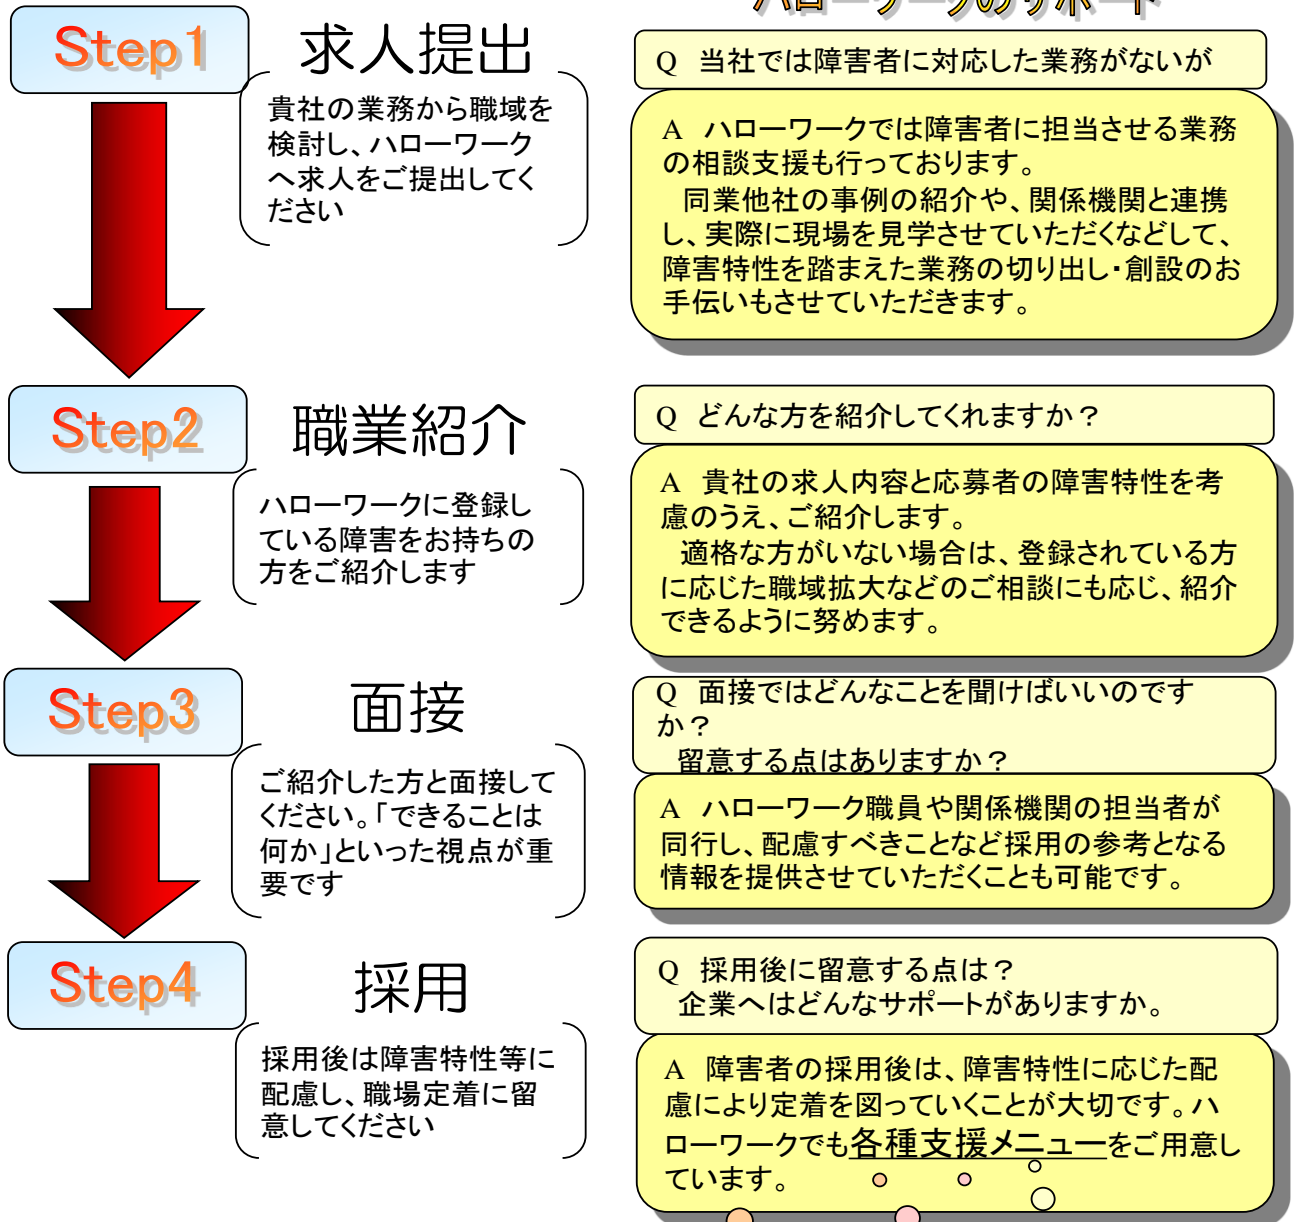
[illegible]

Step1

求人提出

貴社の業務から職域を検討し、ハローワークへ求人をご提出してください

Q 当社では障害者に対応した業務がないが

A ハローワークでは障害者に担当させる業務の相談支援も行っております。
同業他社の事例の紹介や、関係機関と連携し、実際に現場を見学させていただくなどして、障害特性を踏まえた業務の切り出し･創設のお手伝いもさせていただきます。

Step2

職業紹介

ハローワークに登録している障害をお持ちの方をご紹介します

Q どんな方を紹介してくれますか？

A 貴社の求人内容と応募者の障害特性を考慮のうえ、ご紹介します。
適格な方がいない場合は、登録されている方に応じた職域拡大などのご相談にも応じ、紹介できるように努めます。

Step3

面接

ご紹介した方と面接してください。「できることは何か」といった視点が重要です

Q 面接ではどんなことを聞けばいいのですか？
留意する点はありますか？

A ハローワーク職員や関係機関の担当者が同行し、配慮すべきことなど採用の参考となる情報を提供させていただくことも可能です。

Step4

採用

採用後は障害特性等に配慮し、職場定着に留意してください

Q 採用後に留意する点は？
企業へはどんなサポートがありますか。

A 障害者の採用後は、障害特性に応じた配慮により定着を図っていくことが大切です。ハローワークでも各種支援メニューをご用意しています。